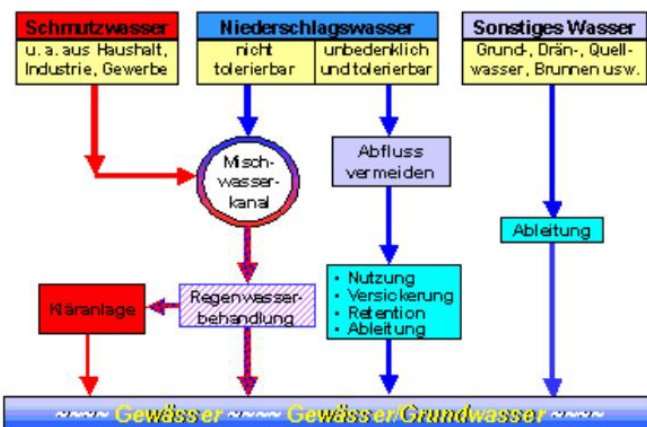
Schmutzwasser
u. a. aus Haushalt, Industrie, Gewerbe

Niederschlagswasser
nicht tolerierbar
unbedenklich und tolerierbar

Sonstiges Wasser
Grund-, Drän-, Quellwasser, Brunnen usw.

Misch-wasser-kanal

Abfluss vermeiden

Ableitung

Kläranlage

Regenwasser-behandlung

• Nutzung
• Versickerung
• Retention
• Ableitung

~~~~ Gewässer ~~~~ Gewässer/Grundwasser ~~~~